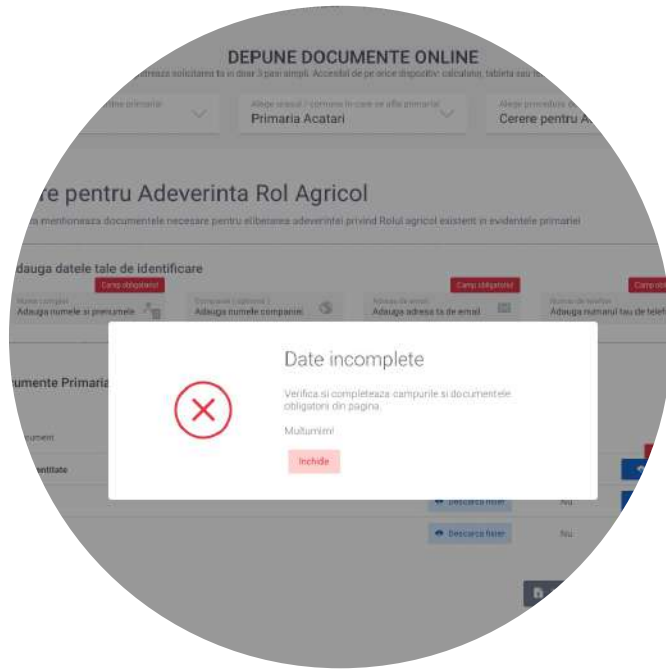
DEPUNE DOCUMENTE ONLINE

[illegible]dreaza solicitarea ta in doar 3 pasi simpli. Accesibil de pe orice dispozitiv: calculator, tableta sau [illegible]

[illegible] primariei
Alege orasul / comuna in care se afla primaria
Primaria Acatari
Alege procedura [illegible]
Cerere pentru A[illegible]

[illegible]re pentru Adeverinta Rol Agricol

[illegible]a mentioneaza documentele necesare pentru eliberarea adeverintei privind Rolul agricol existent in evidentele primariei

Adauga datele tale de identificare

Camp obligatoriu!
Nume complet
Adauga numele si prenumele
Companie (optional)
Adauga numele companiei
Camp obligatoriu!
Adresa de email
Adauga adresa ta de email
Camp obligatoriu!
Numar de telefon
Adauga numarul tau de telef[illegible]

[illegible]umente Primaria

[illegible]ument

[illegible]ntitate

Date incomplete

Verifica si completeaza campurile si documentele obligatorii din pagina.

Multumim!

Inchide

Descarca fisier
Nu
Descarca fisier
Nu